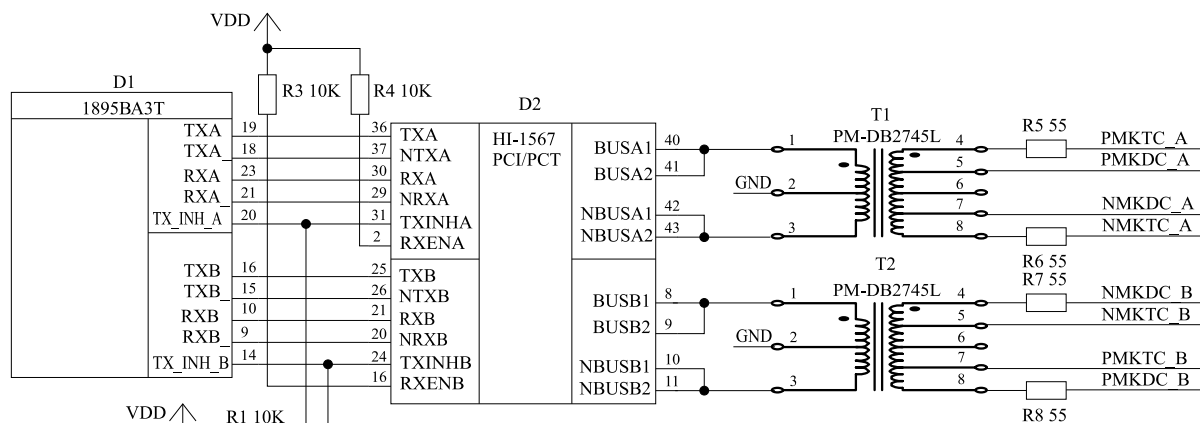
VDD

R3 10K
R4 10K

D1
1895BA3T
TXA 19
TXA_ 18
RXA 23
RXA_ 21
TX_INH_A 20
TXB 16
TXB_ 15
RXB 10
RXB_ 9
TX_INH_B 14

D2
36 TXA
37 NTXA
30 RXA
29 NRXA
31 TXINHA
2 RXENA
25 TXB
26 NTXB
21 RXB
20 NRXB
24 TXINHB
16 RXENB
HI-1567
PCI/PCT
BUSA1 40
BUSA2 41
NBUSA1 42
NBUSA2 43
BUSB1 8
BUSB2 9
NBUSB1 10
NBUSB2 11

T1
PM-DB2745L
1
GND 2
3
4
5
6
7
8

T2
PM-DB2745L
1
GND 2
3
4
5
6
7
8

R5 55
PMKTC_A
PMKDC_A
NMKDC_A
NMKTC_A
R6 55
R7 55
NMKDC_B
NMKTC_B
PMKTC_B
PMKDC_B
R8 55

VDD
R1 10K